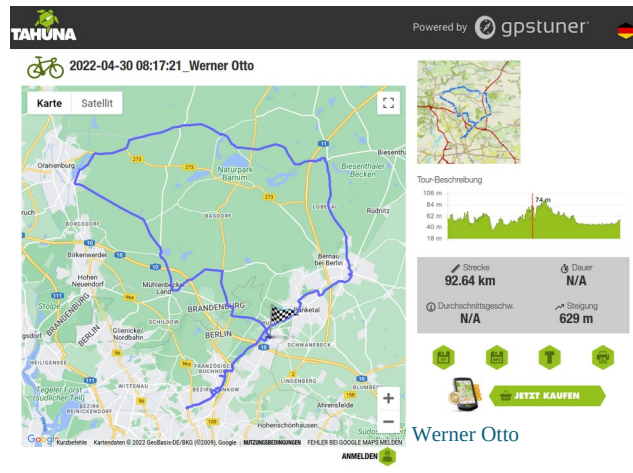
TAHUNA

Powered by gpstuner

2022-04-30 08:17:21_Werner Otto

Karte
Satellit

Oranienburg
Naturpark Barnim
Biesenthaler Becken
Biesenthal
Rüdnitz
Birkenwerder
Hohen Neuendorf
Bernau bei Berlin
Mühlenbecker Land
BRANDENBURG
Panketal
Glienicke/Nordbahn
SCHWANEBECK
BERLIN
LINDENBERG
Ahrensfelde
Hohenschönhausen
TEGEL
BASDORF
LOBETAL
BORGSDORF
SCHILDOW
BUCH
WITTENAU
REINICKENDORF
PANKOW
HEILIGENSEE
Freizeitpark Tegel (südlicher Teil)
BRANDENBURG
BERLIN

Google
Kurzbefehle
Kartendaten © 2022 GeoBasis-DE/BKG (©2009), Google
NUTZUNGSBEDINGUNGEN
FEHLER BEI GOOGLE MAPS MELDEN

Tour-Beschreibung
106 m
84 m
62 m
40 m
18 m
74 m

Strecke
92.64 km
Dauer
N/A
Durchschnittsgeschw.
N/A
Steigung
629 m

JETZT KAUFEN

Werner Otto

ANMELDEN